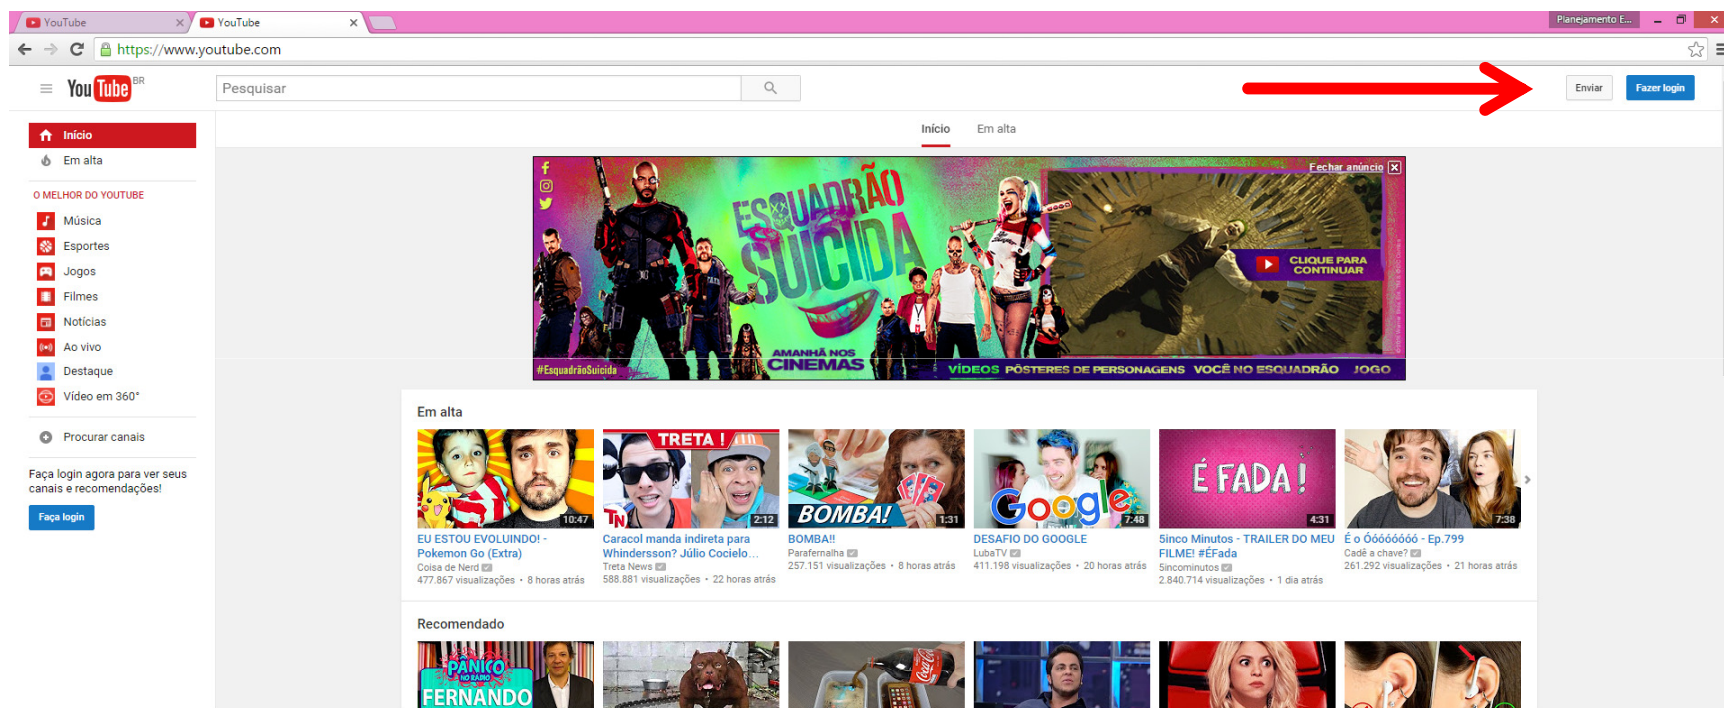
YouTube
YouTube
Planejamento E...
https://www.youtube.com

YouTube BR
Pesquisar
Enviar
Fazer login

Início
Em alta

Início
Em alta
O MELHOR DO YOUTUBE
Música
Esportes
Jogos
Filmes
Notícias
Ao vivo
Destaque
Vídeo em 360°
Procurar canais
Faça login agora para ver seus canais e recomendações!
Faça login

Fechar anúncio
ESQUADRÃO SUICIDA
CLIQUE PARA CONTINUAR
AMANHÃ NOS CINEMAS
#EsquadrãoSuicida
VÍDEOS PÔSTERES DE PERSONAGENS VOCÊ NO ESQUADRÃO JOGO

Em alta

10:47
EU ESTOU EVOLUINDO! - Pokemon Go (Extra)
Coisa de Nerd
477.867 visualizações • 8 horas atrás

TRETA !
2:12
Caracol manda indireta para Whindersson? Júlio Cocielo...
Treta News
588.881 visualizações • 22 horas atrás

BOMBA!
1:31
BOMBA!!
Parafernalha
257.151 visualizações • 8 horas atrás

Google
7:48
DESAFIO DO GOOGLE
LubaTV
411.198 visualizações • 20 horas atrás

É FADA!
4:31
5inco Minutos - TRAILER DO MEU FILME! #ÉFada
5incominutos
2.840.714 visualizações • 1 dia atrás

7:38
É o Óóóóóóóó - Ep.799
Cadê a chave?
261.292 visualizações • 21 horas atrás

Recomendado
PÂNICO NO RÁDIO
FERNANDO
Coca-Cola